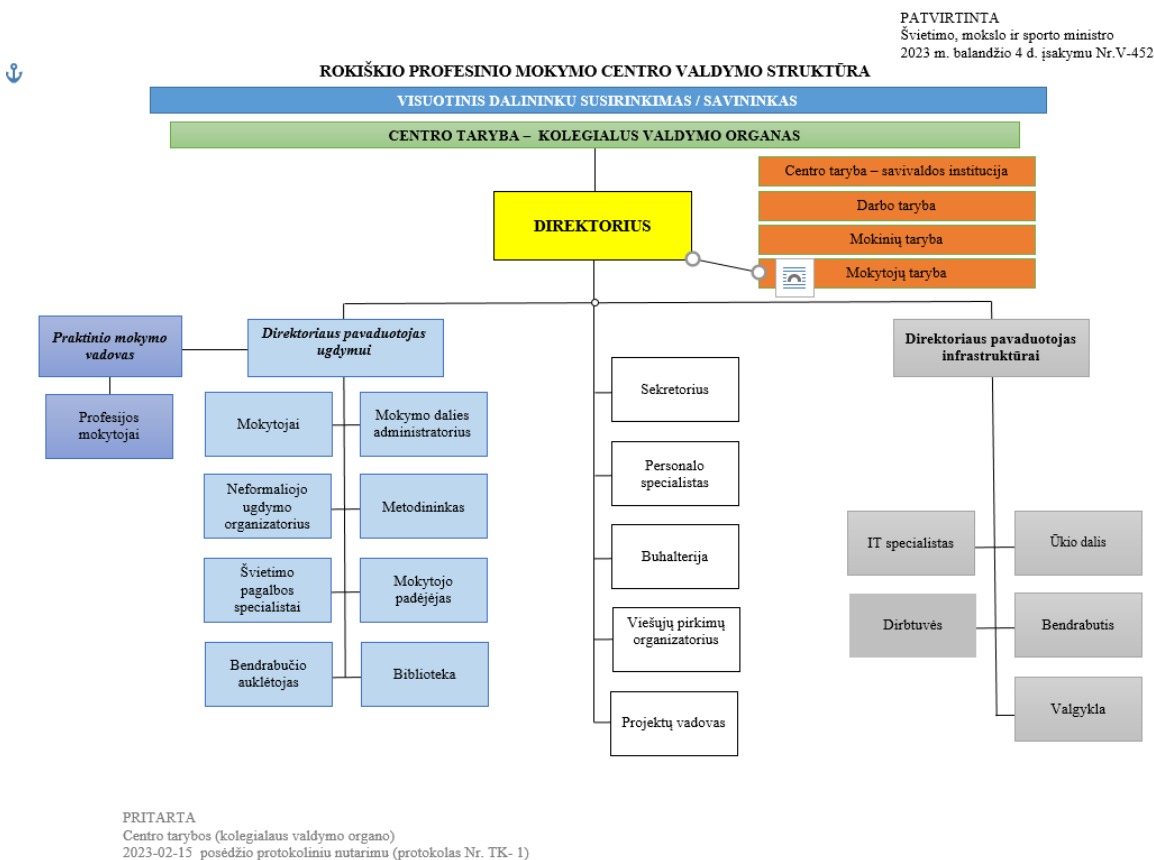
PATVIRTINTA
Švietimo, mokslo ir sporto ministro
2023 m. balandžio 4 d. įsakymu Nr.V-452

ROKIŠKIO PROFESINIO MOKYMO CENTRO VALDYMO STRUKTŪRA

VISUOTINIS DALININKU SUSIRINKIMAS / SAVININKAS

CENTRO TARYBA – KOLEGIALUS VALDYMO ORGANAS

Centro taryba – savivaldos institucija

Darbo taryba

Mokinių taryba

Mokytojų taryba

DIREKTORIUS

Praktinio mokymo vadovas

Profesijos mokytojai

Direktoriaus pavaduotojas ugdymui

Mokytojai

Mokymo dalies administratorius

Neformaliojo ugdymo organizatorius

Metodininkas

Švietimo pagalbos specialistai

Mokytojo padėjėjas

Bendrabučio auklėtojas

Biblioteka

Sekretorius

Personalo specialistas

Buhalterija

Viešųjų pirkimų organizatorius

Projektų vadovas

Direktoriaus pavaduotojas infrastruktūrai

IT specialistas

Ūkio dalis

Dirbtuvės

Bendrabutis

Valgykla

PRITARTA
Centro tarybos (kolegialaus valdymo organo)
2023-02-15 posėdžio protokoliniu nutarimu (protokolas Nr. TK- 1)